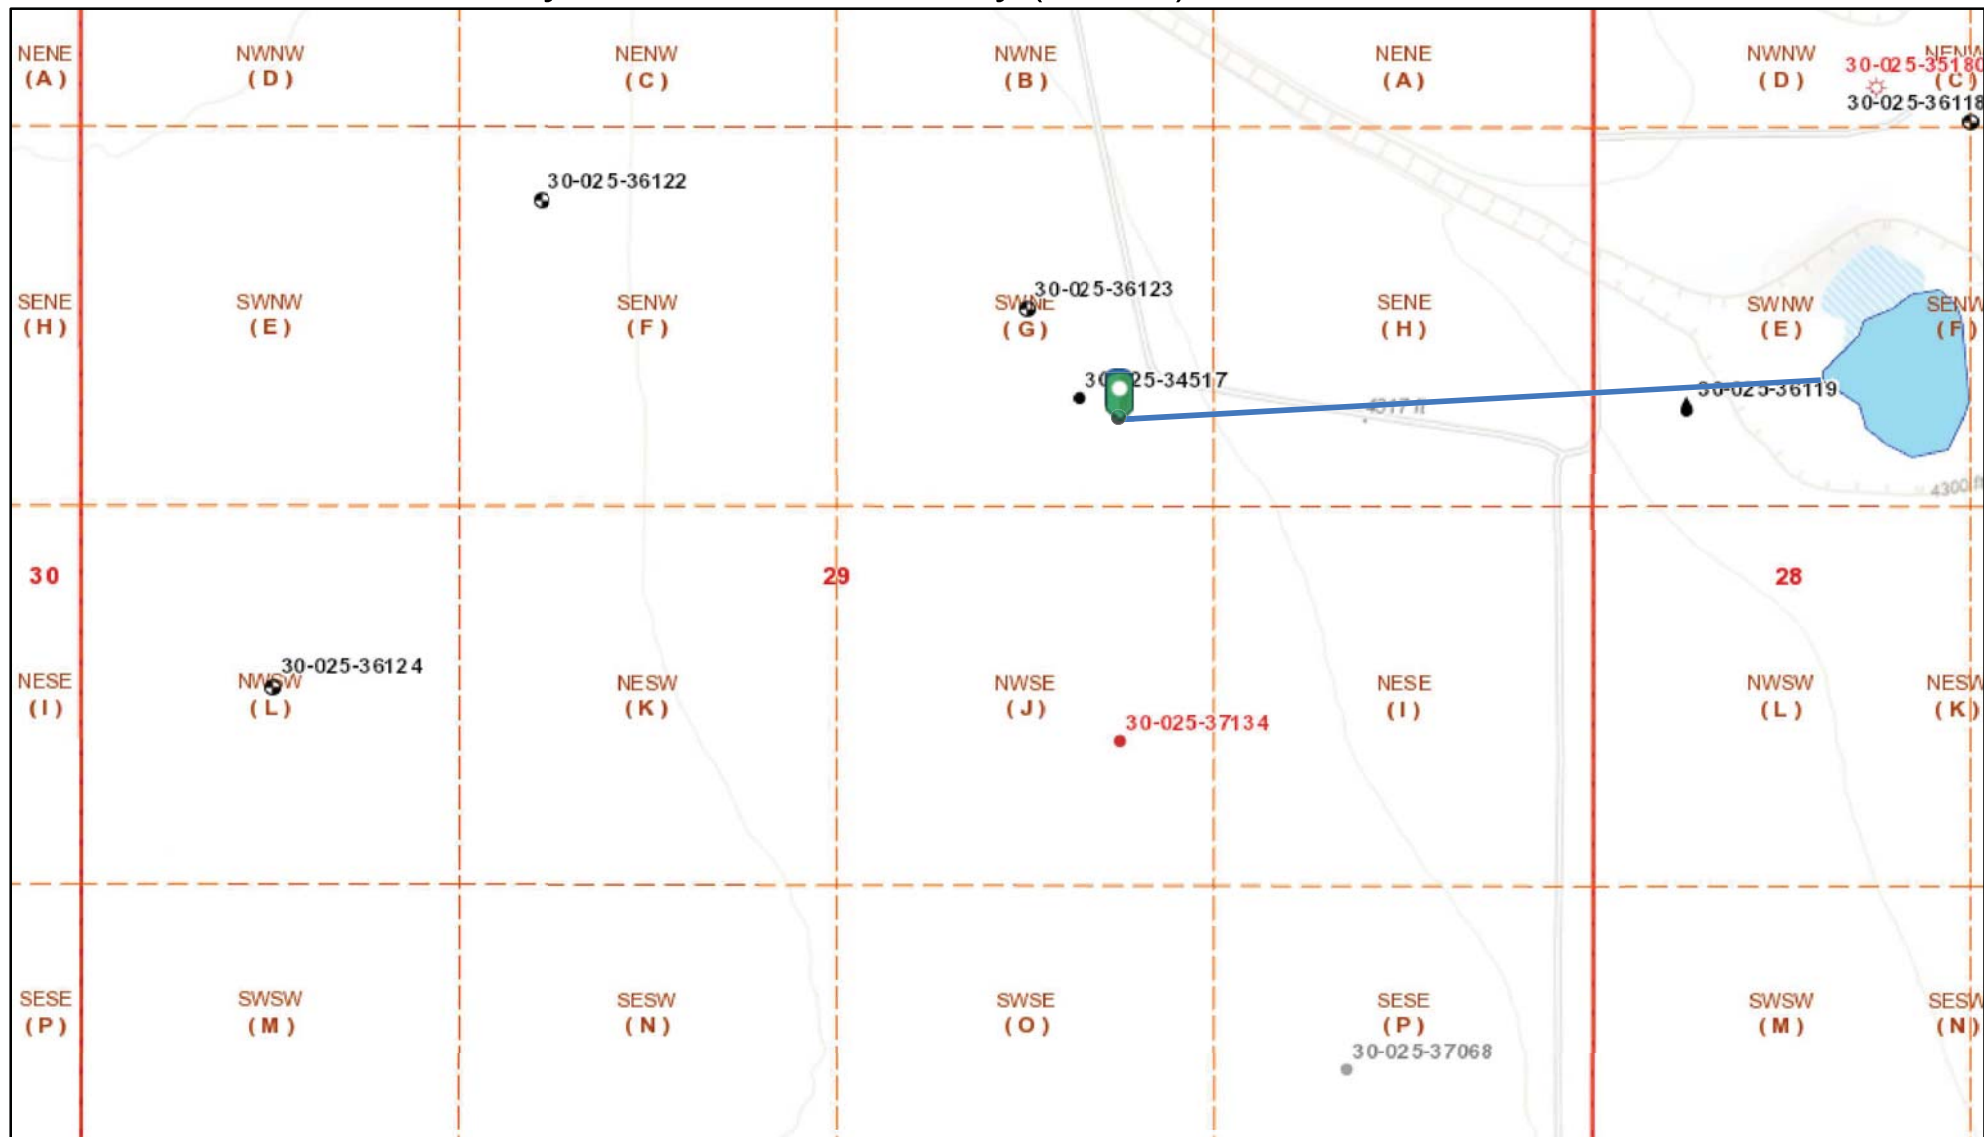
NENE
(A)

NWNW
(D)

NENW
(C)

NWNE
(B)

NENE
(A)

NWNW
(D)

NENW
(C)

30-025-35180

30-025-36118

30-025-36122

SENE
(H)

SWNW
(E)

SENW
(F)

SWNE
(G)

30-025-36123

SENE
(H)

SWNW
(E)

SENW
(F)

30-025-34517

4317 ft

30-025-36119

4300 ft

30

29

28

NESE
(I)

NWSW
(L)

30-025-36124

NESW
(K)

NWSE
(J)

30-025-37134

NESE
(I)

NWSW
(L)

NESW
(K)

SESE
(P)

SWSW
(M)

SESW
(N)

SWSE
(O)

SESE
(P)

30-025-37068

SWSW
(M)

SESW
(N)